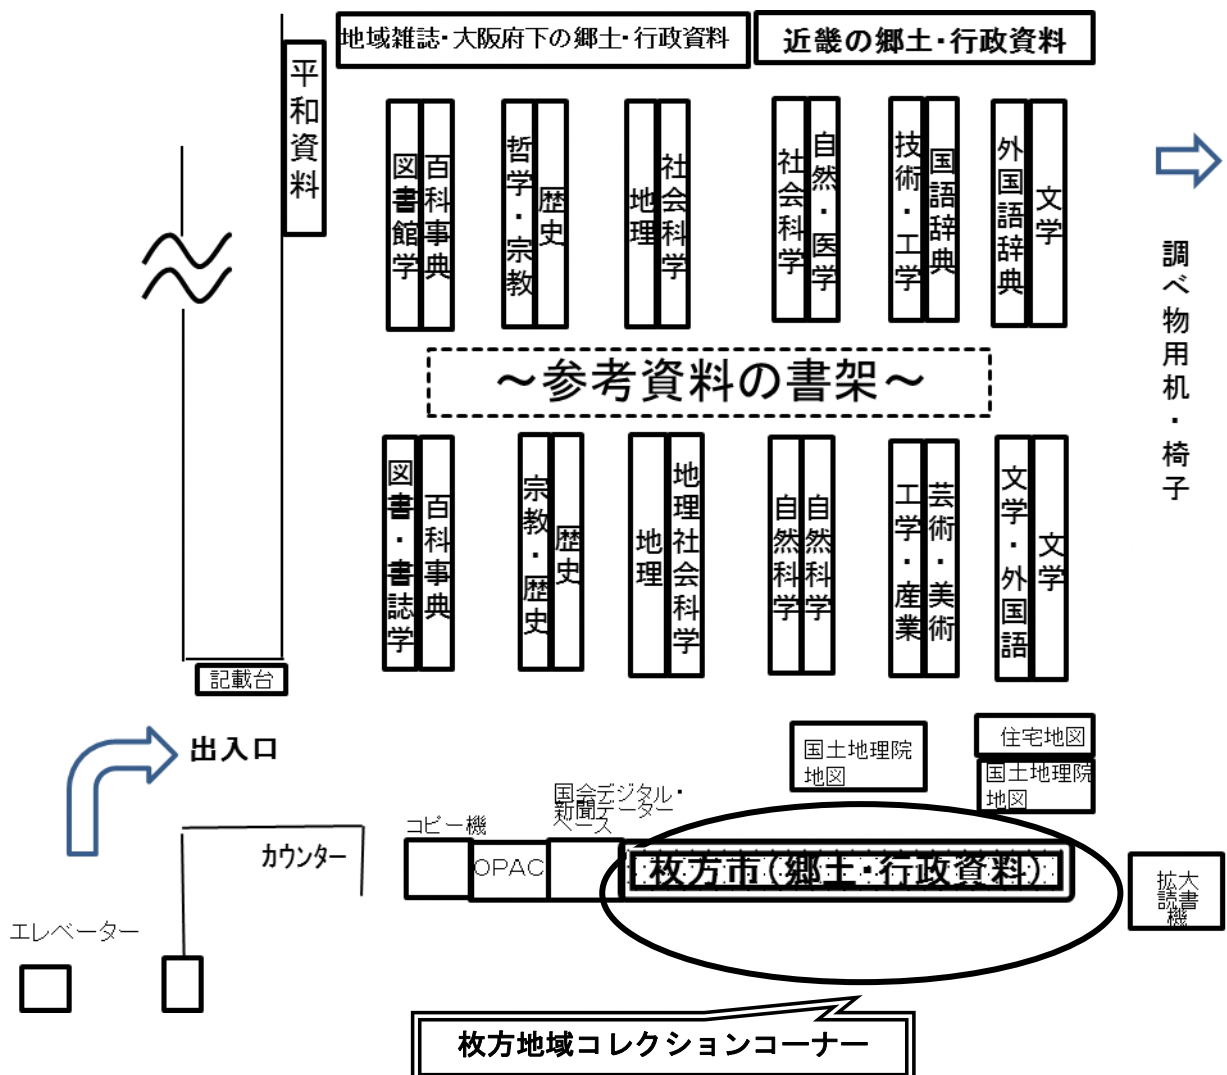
地域雑誌・大阪府下の郷土・行政資料

近畿の郷土・行政資料

平和資料

図書館学
百科事典
哲学・宗教
歴史
地理
社会科学
社会科学
自然・医学
技術・工学
国語辞典
外国語辞典
文学

調べ物用机・椅子

～参考資料の書架～

図書・書誌学
百科事典
宗教・歴史
歴史
地理
地理社会科学
自然科学
自然科学
工学・産業
芸術・美術
文学・外国語
文学

記載台

出入口

国土地理院地図

住宅地図

国土地理院地図

国会デジタル・新聞データベース

コピー機

カウンター

OPAC

枚方市（郷土・行政資料）

拡大読書機

エレベーター

枚方地域コレクションコーナー